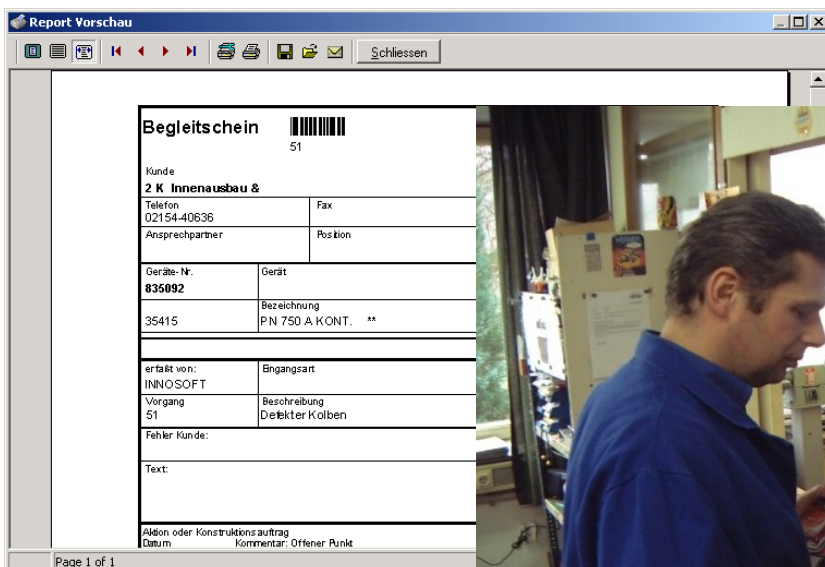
Report Vorschau

Schliessen

Begleitschein

51

Kunde
2 K Innenausbau &

Telefon
02154-40636

Fax

Ansprechpartner

Position

Geräte-Nr.
835092

Gerät

35415

Bezeichnung
PN 750 A KONT. **

erfaßt von:
INNOSOFT

Eingangsart

Vorgang
51

Beschreibung
Defekter Kolben

Fehler Kunde:

Text:

Aktion oder Konstruktionsauftrag
Datum Kommentar: Offener Punkt

Page 1 of 1